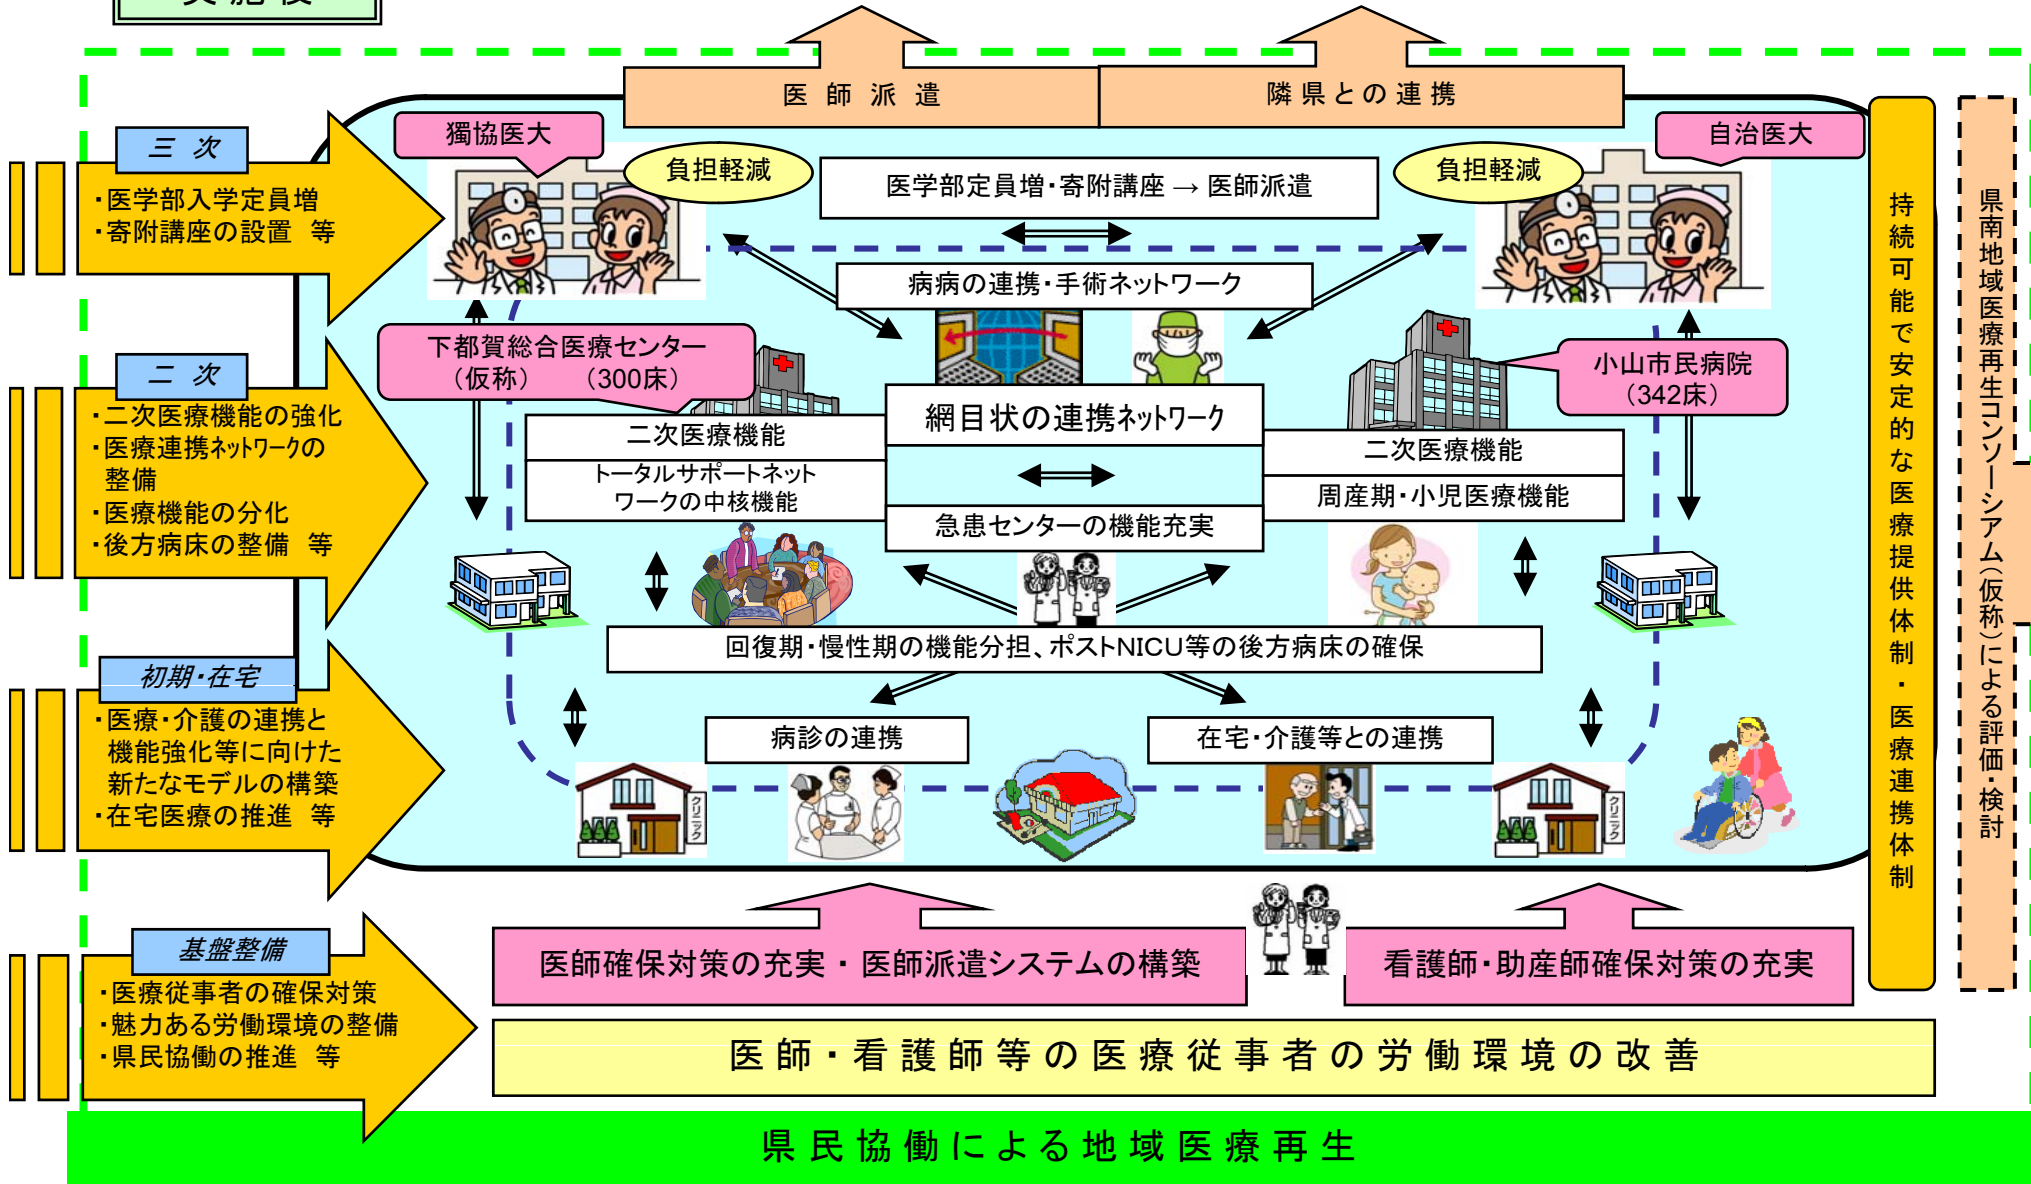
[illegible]

医師派遣

隣県との連携

三次
・医学部入学定員増
・寄附講座の設置 等

獨協医大

負担軽減

医学部定員増・寄附講座 → 医師派遣

負担軽減

自治医大

病病の連携・手術ネットワーク

二次
・二次医療機能の強化
・医療連携ネットワークの整備
・医療機能の分化
・後方病床の整備 等

下都賀総合医療センター（仮称） （300床）

小山市民病院（342床）

網目状の連携ネットワーク

二次医療機能
トータルサポートネットワークの中核機能

二次医療機能
周産期・小児医療機能

急患センターの機能充実

回復期・慢性期の機能分担、ポストNICU等の後方病床の確保

初期・在宅
・医療・介護の連携と機能強化等に向けた新たなモデルの構築
・在宅医療の推進 等

病診の連携

在宅・介護等との連携

クリニック

クリニック

基盤整備
・医療従事者の確保対策
・魅力ある労働環境の整備
・県民協働の推進 等

医師確保対策の充実・医師派遣システムの構築

看護師・助産師確保対策の充実

医師・看護師等の医療従事者の労働環境の改善

県民協働による地域医療再生

持続可能で安定的な医療提供体制・医療連携体制

県南地域医療再生コンソーシアム（仮称）による評価・検討